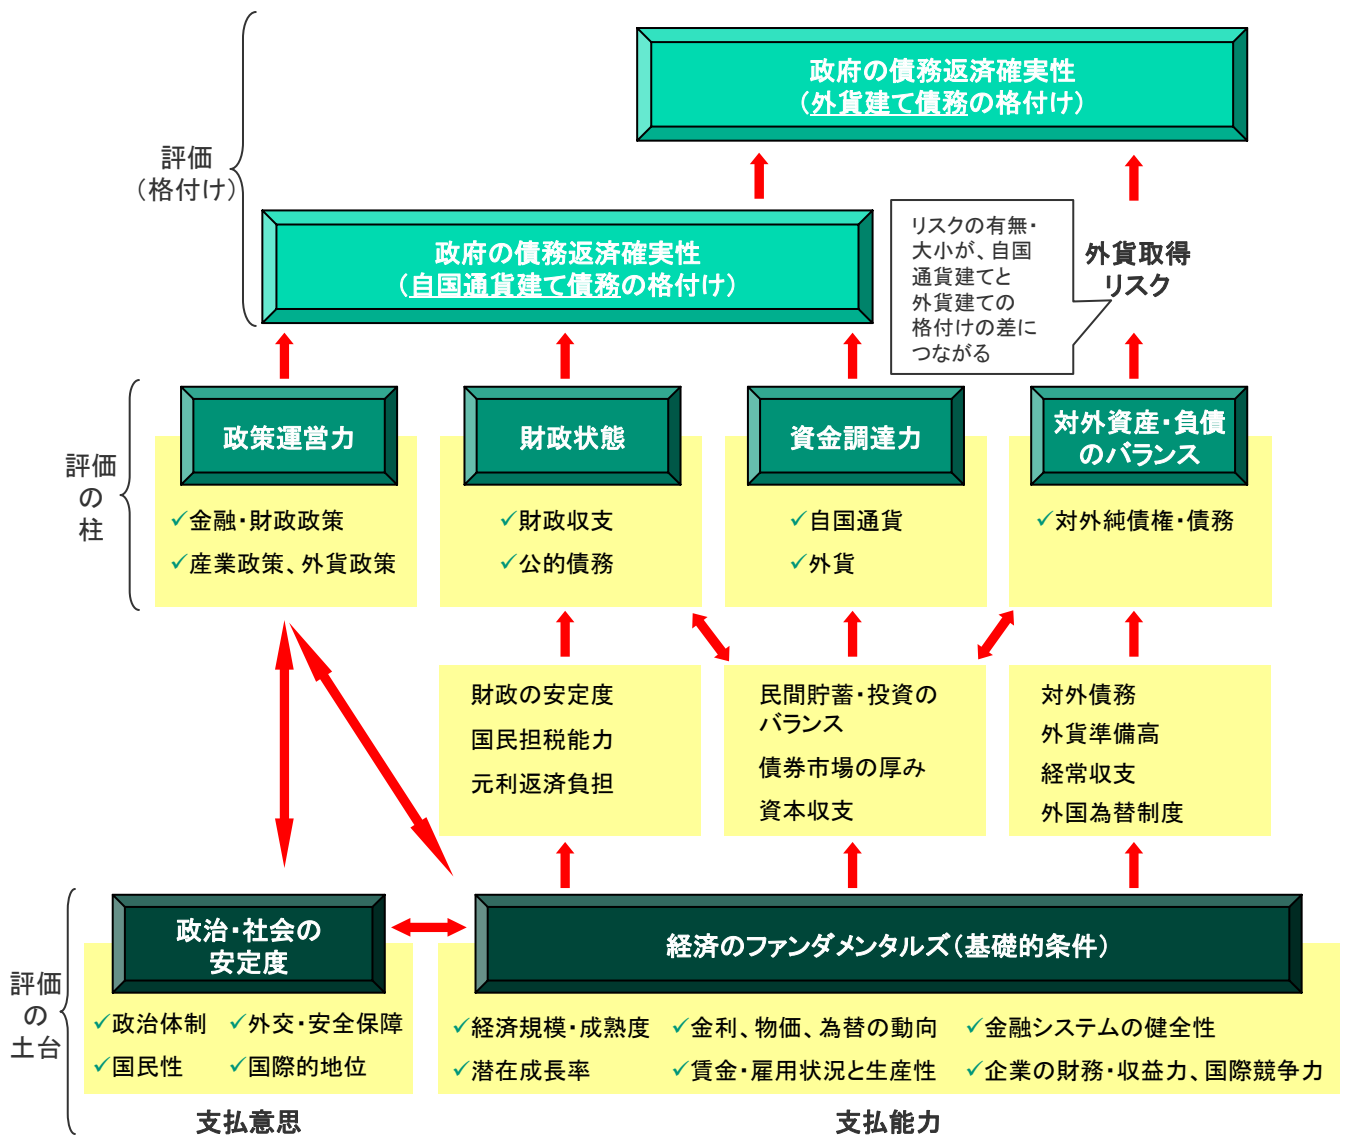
政府の債務返済確実性
（外貨建て債務の格付け）

評価
（格付け）

政府の債務返済確実性
（自国通貨建て債務の格付け）

リスクの有無・大小が、自国通貨建てと外貨建ての格付けの差につながる

外貨取得
リスク

評価
の
柱

政策運営力
✓金融・財政政策
✓産業政策、外貨政策

財政状態
✓財政収支
✓公的債務

資金調達力
✓自国通貨
✓外貨

対外資産・負債
のバランス
✓対外純債権・債務

財政の安定度
国民担税能力
元利返済負担

民間貯蓄・投資の
バランス
債券市場の厚み
資本収支

対外債務
外貨準備高
経常収支
外国為替制度

評価
の
土台

政治・社会の
安定度
✓政治体制 ✓外交・安全保障
✓国民性 ✓国際的地位

経済のファンダメンタルズ（基礎的条件）
✓経済規模・成熟度 ✓金利、物価、為替の動向 ✓金融システムの健全性
✓潜在成長率 ✓賃金・雇用状況と生産性 ✓企業の財務・収益力、国際競争力

支払意思
支払能力